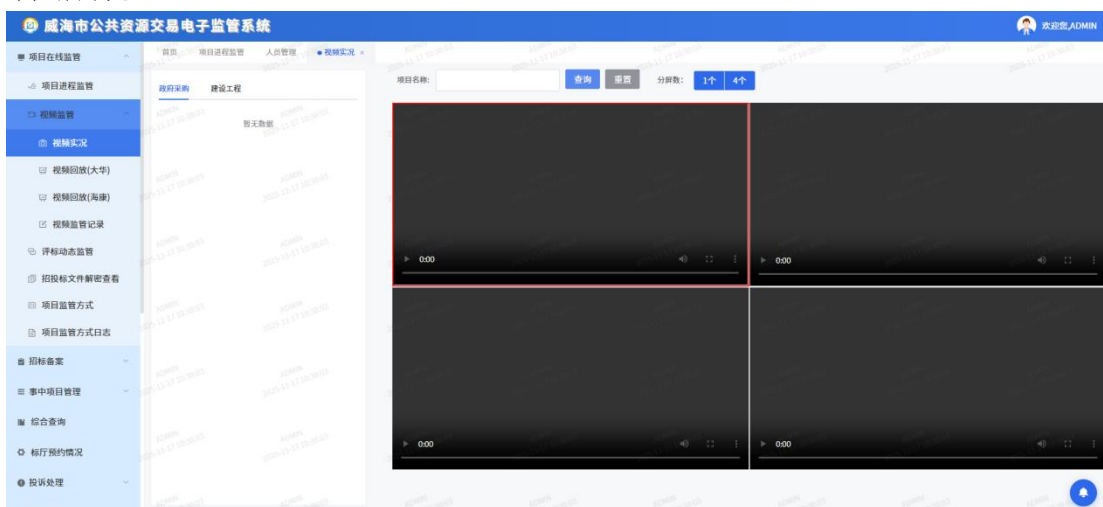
威海市公共资源交易电子监管系统

欢迎您,ADMIN

项目在线监管
项目进程监管
视频监管
视频实况
视频回放(大华)
视频回放(海康)
视频监管记录
评标动态监管
招投标文件解密查看
项目监管方式
项目监管方式日志
招标备案
事中项目管理
综合查询
标厅预约情况
投诉处理

首页 项目进程监管 人员管理 视频实况 ×

政府采购 建设工程

暂无数据

项目名称: 查询 重置 分屏数: 1个 4个

0:00

0:00

0:00

0:00